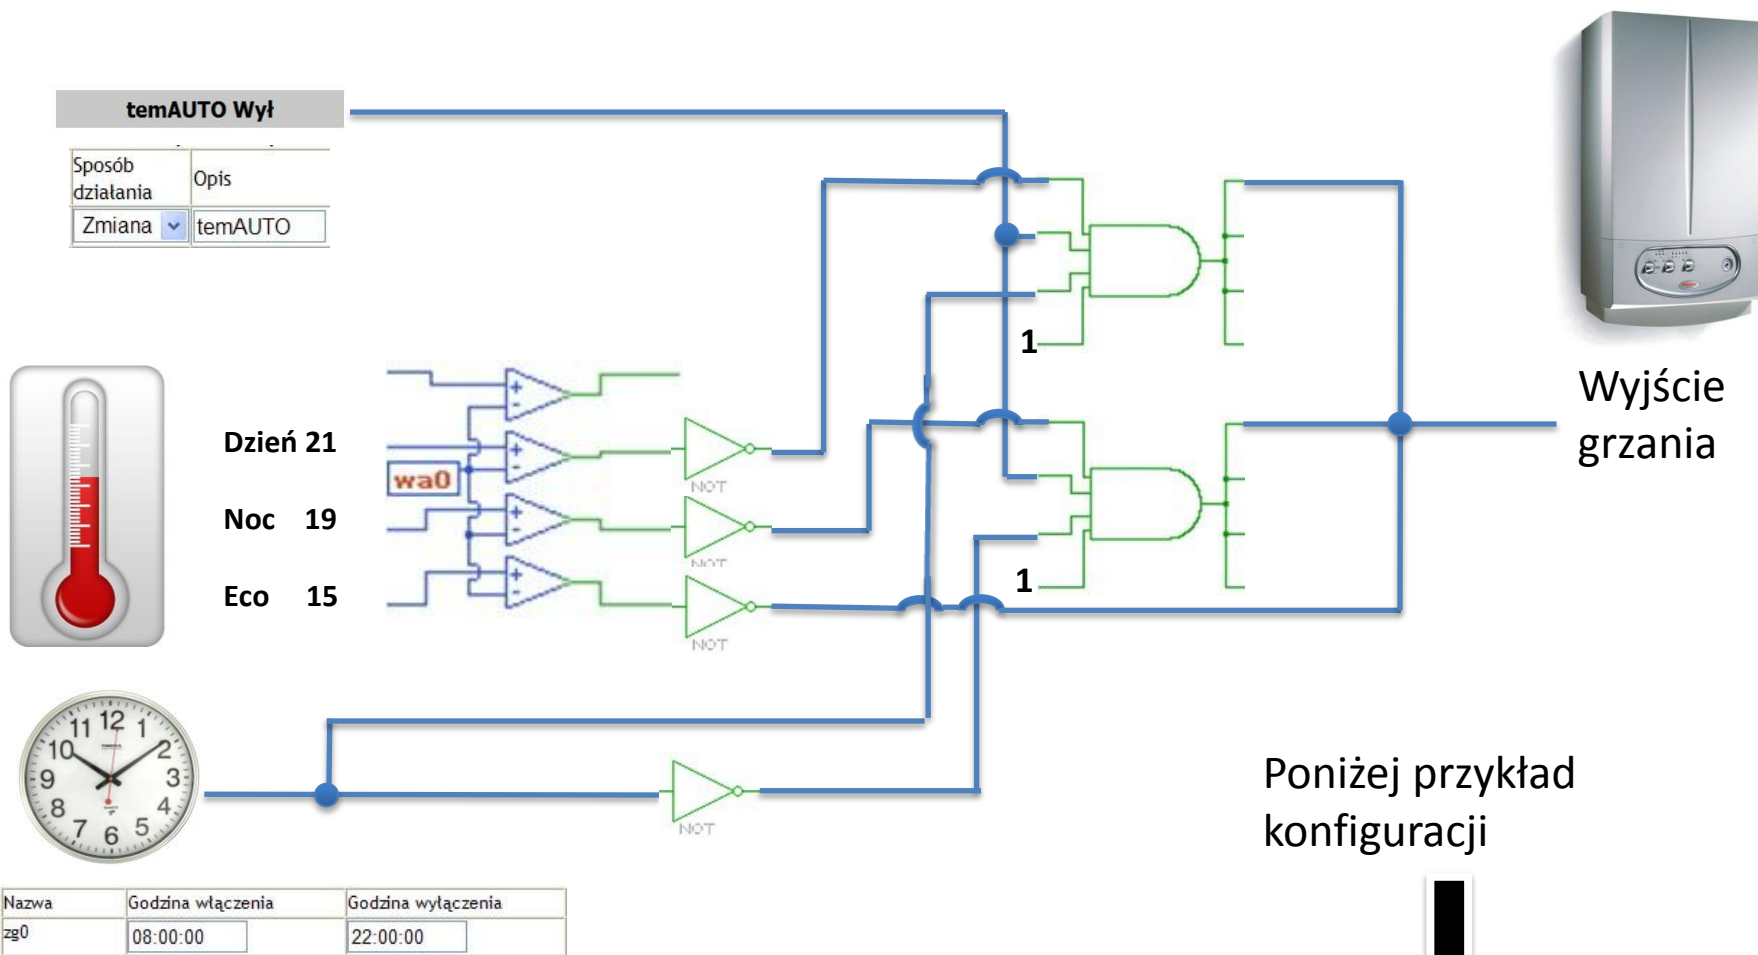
temAUTO Wył

| Sposób działania | Opis |
|---|---|
| Zmiana | temAUTO |

Dzień 21

Noc 19

Eco 15

wa0

NOT

NOT

NOT

NOT

1

1

Wyjście grzania

Poniżej przykład konfiguracji

| Nazwa | Godzina włączenia | Godzina wyłączenia |
|---|---|---|
| zg0 | 08:00:00 | 22:00:00 |